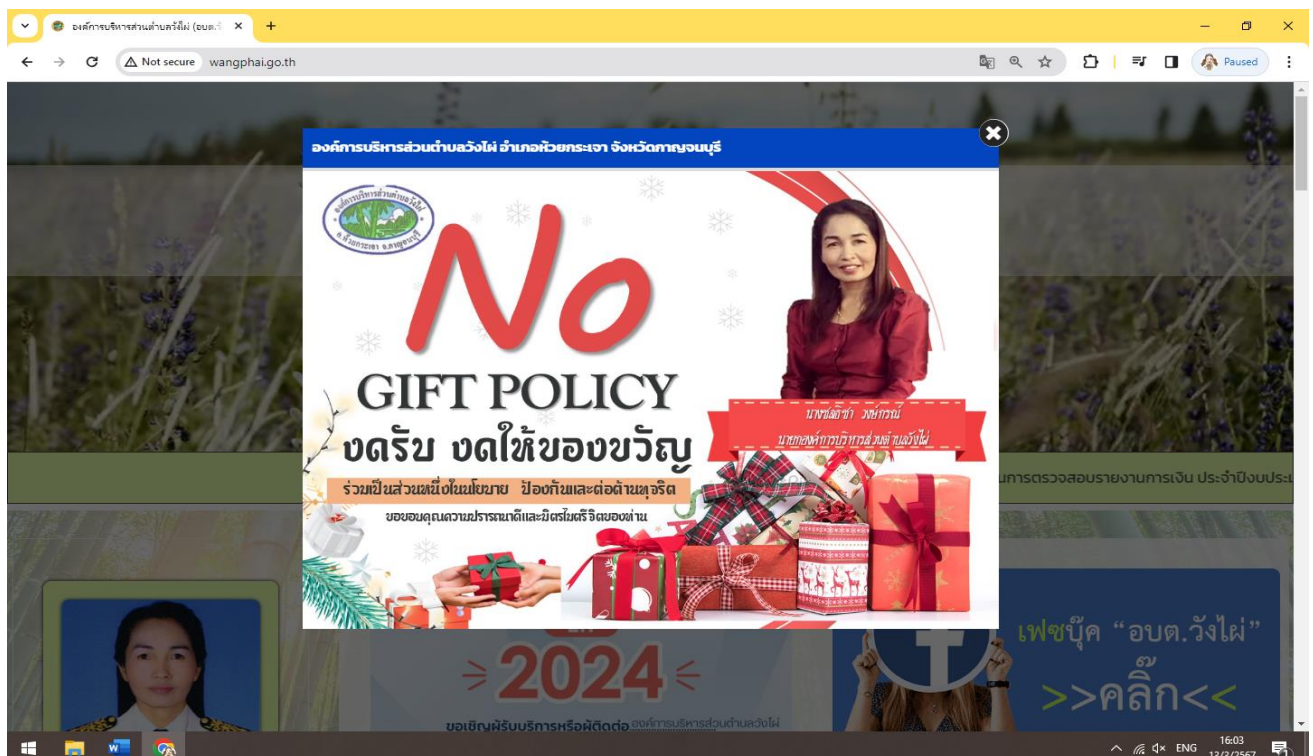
องค์การบริหารส่วนตำบลวังไผ่ (อบต.วั ×
+
Not secure wangphai.go.th
Paused

องค์การบริหารส่วนตำบลวังไผ่ อำเภอห้วยกระเจา จังหวัดกาญจนบุรี

องค์การบริหารส่วนตำบลวังไผ่ อ.ห้วยกระเจา จ.กาญจนบุรี

No
GIFT POLICY
งดรับ งดให้ของขวัญ
ร่วมเป็นส่วนหนึ่งในนโยบาย ป้องกันและต่อต้านทุจริต
ขอขอบคุณความปรารถนาดีและมิตรไมตรีจิตของท่าน

นางชลิตา วงษ์ภรณ์
นายกองค์การบริหารส่วนตำบลวังไผ่

นการตรวจสอบรายงานการเงิน ประจำปีงบประ

2024
ขอเชิญผู้รับบริการหรือผู้ติดต่อองค์การบริหารส่วนตำบลวังไผ่

เฟซบุ๊ค "อบต.วังไผ่"
>>คลิ๊ก<<

ENG 16:03 13/2/2567